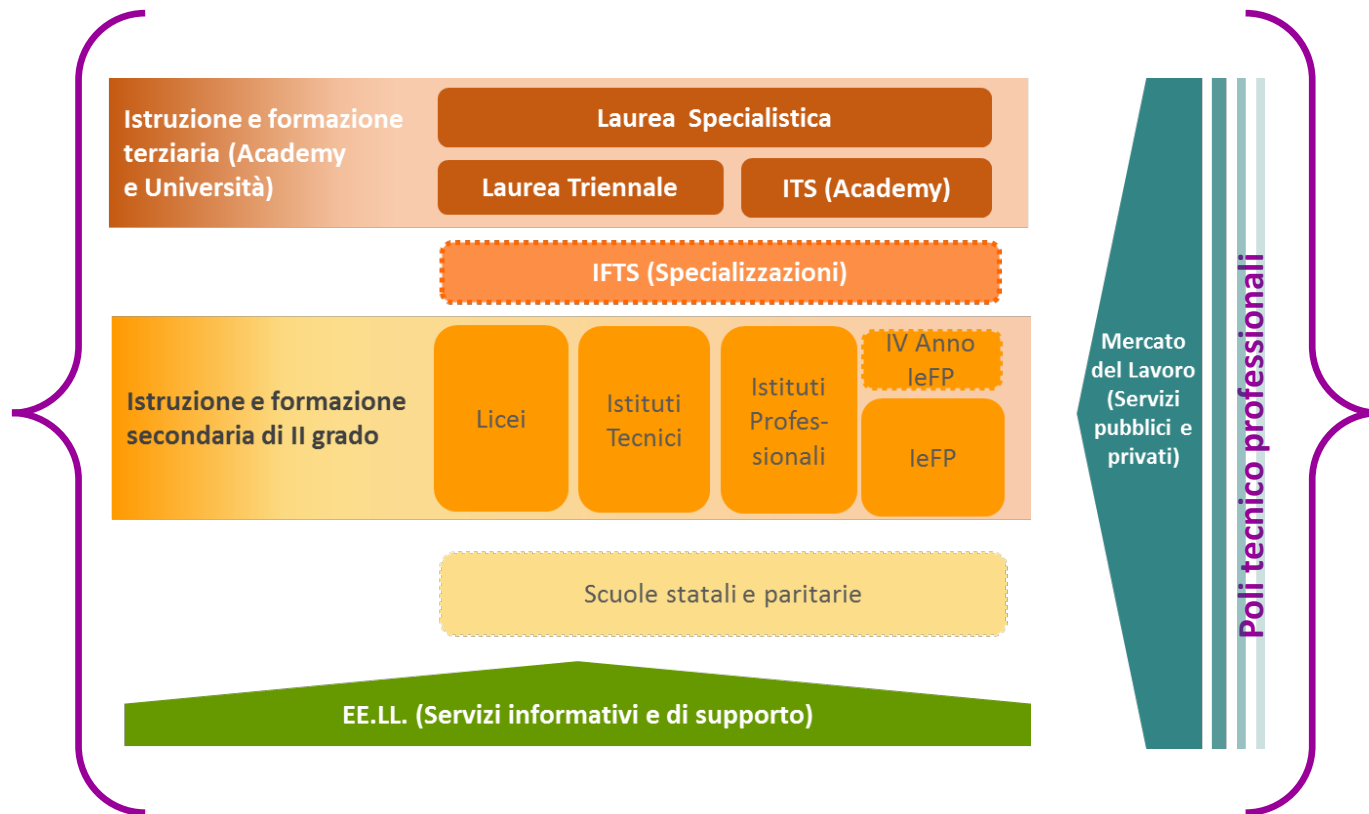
Istruzione e formazione terziaria (Academy e Università)

Laurea Specialistica

Laurea Triennale

ITS (Academy)

IFTS (Specializzazioni)

Istruzione e formazione secondaria di II grado

Licei

Istituti Tecnici

Istituti Professionali

IV Anno IeFP

IeFP

Scuole statali e paritarie

EE.LL. (Servizi informativi e di supporto)

Mercato del Lavoro (Servizi pubblici e privati)

Poli tecnico professionali